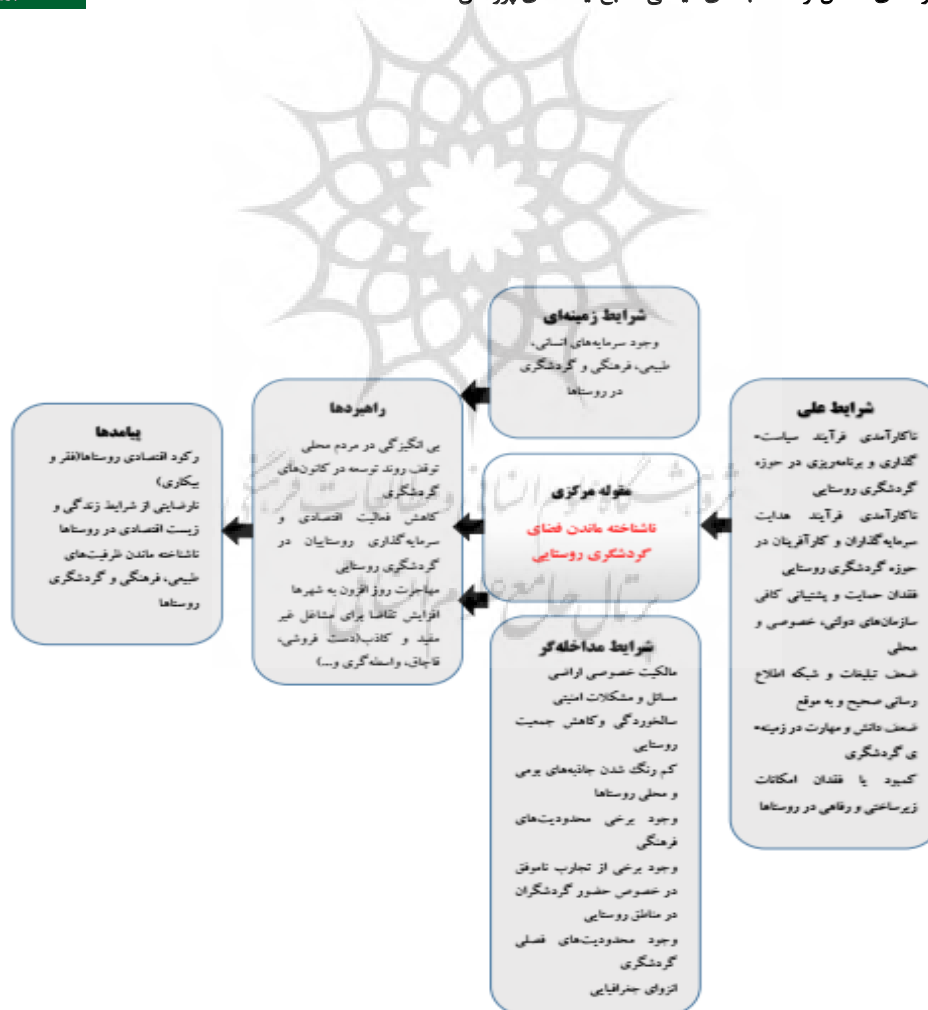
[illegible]

شرایط زمینه‌ای
وجود سرمایه‌های انسانی، طبیعی، فرهنگی و گردشگری در روستاها

شرایط علی
ناکارآمدی فرآیند سیاست‌گذاری و برنامه‌ریزی در حوزه گردشگری روستایی
ناکارآمدی فرآیند هدایت سرمایه‌گذاران و کارآفرینان در حوزه گردشگری روستایی
فقدان حمایت و پشتیبانی کافی سازمان‌های دولتی، خصوصی و محلی
ضعف تبلیغات و شبکه اطلاع رسانی صحیح و به موقع
ضعف دانش و مهارت در زمینه‌ی گردشگری
کمبود یا فقدان امکانات زیرساختی و رفاهی در روستاها

مقوله مرکزی
ناشناخته ماندن فضای گردشگری روستایی

راهبردها
بی انگیزگی در مردم محلی
توقف روند توسعه در کانون‌های گردشگری
کاهش فعالیت اقتصادی و سرمایه‌گذاری روستاییان در گردشگری روستایی
مهاجرت روز افزون به شهرها
افزایش تقاضا برای مشاغل غیر مفید و کاذب(دست فروشی، قاچاق، واسطه‌گری و...)

پیامدها
رکود اقتصادی روستاها(فقر و بیکاری)
نارضایتی از شرایط زندگی و زیست اقتصادی در روستاها
ناشناخته ماندن ظرفیت‌های طبیعی، فرهنگی و گردشگری روستاها

شرایط مداخله‌گر
مالکیت خصوصی اراضی
مسائل و مشکلات امنیتی
سالخوردگی وکاهش جمعیت روستایی
کم رنگ شدن جاذبه‌های بومی و محلی روستاها
وجود برخی محدودیت‌های فرهنگی
وجود برخی از تجارب ناموفق در خصوص حضور گردشگران در مناطق روستایی
وجود محدودیت‌های فصلی گردشگری
انزوای جغرافیایی

پژوهشگاه علوم انسانی و مطالعات فرهنگی
پرتال جامع علوم انسانی